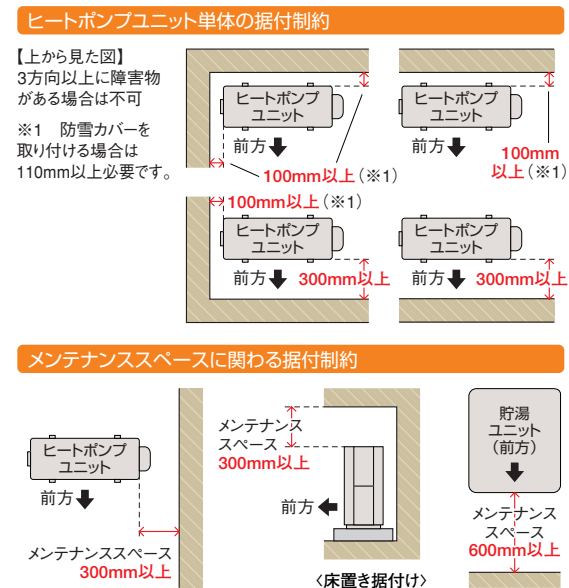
ヒートポンプユニット単体の据付制約

【上から見た図】
3方向以上に障害物がある場合は不可

※1　防雪カバーを取り付ける場合は110mm以上必要です。

ヒートポンプユニット
前方
100mm以上（※1）

ヒートポンプユニット
前方
100mm以上（※1）

100mm以上（※1）
ヒートポンプユニット
前方
300mm以上

ヒートポンプユニット
前方
300mm以上

メンテナンススペースに関わる据付制約

ヒートポンプユニット
前方
メンテナンススペース
300mm以上

メンテナンススペース
300mm以上
前方
〈床置き据付け〉

貯湯ユニット（前方）
メンテナンススペース
600mm以上